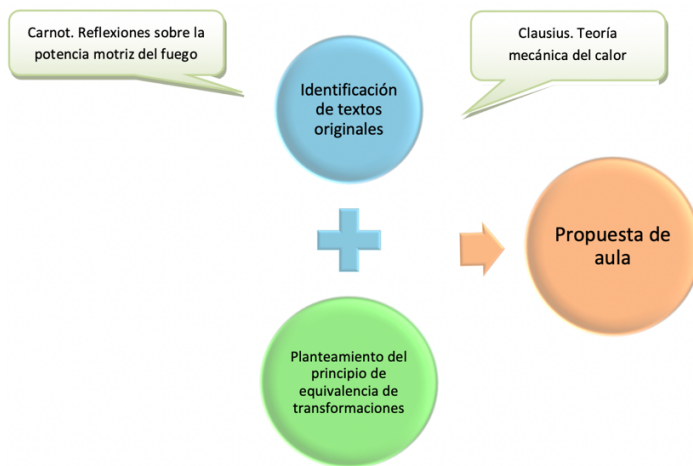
Carnot. Reflexiones sobre la potencia motriz del fuego

Clausius. Teoría mecánica del calor

Identificación de textos originales

Propuesta de aula

Planteamiento del principio de equivalencia de transformaciones